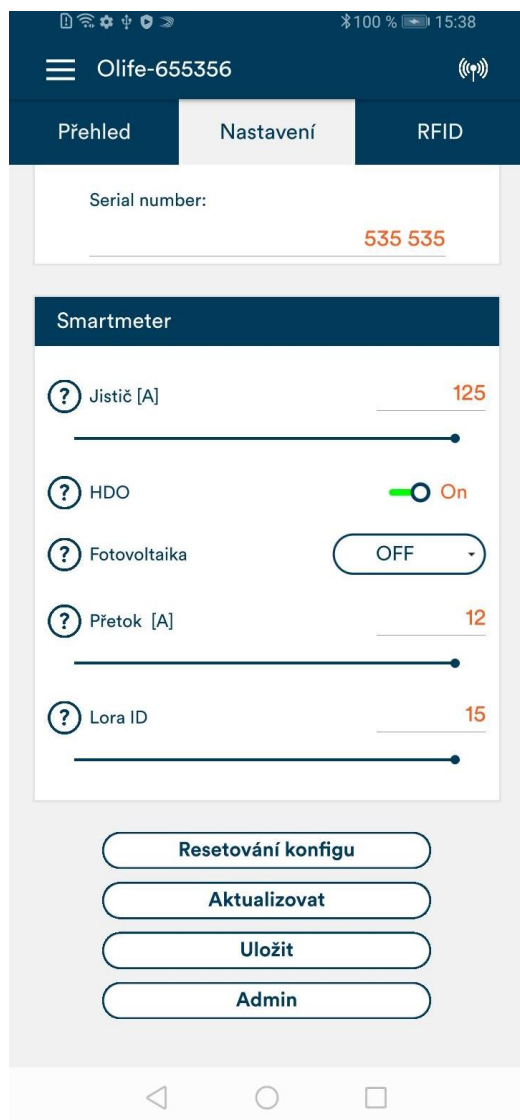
100 % 15:38

Olife-655356

Přehled
Nastavení
RFID

Serial number:
535 535

Smartmeter

? Jistič [A]
125

? HDO
On

? Fotovoltaika
OFF

? Přetok [A]
12

? Lora ID
15

Resetování konfigu
Aktualizovat
Uložit
Admin